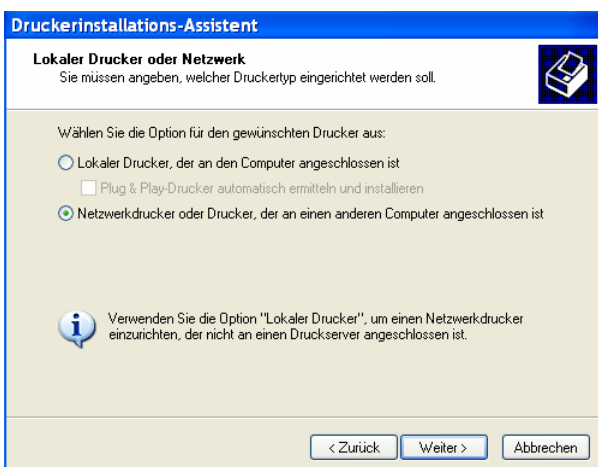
Druckerinstallations-Assistent

Lokaler Drucker oder Netzwerk
Sie müssen angeben, welcher Druckertyp eingerichtet werden soll.

Wählen Sie die Option für den gewünschten Drucker aus:

Lokaler Drucker, der an den Computer angeschlossen ist

Plug & Play-Drucker automatisch ermitteln und installieren

Netzwerkdrucker oder Drucker, der an einen anderen Computer angeschlossen ist

Verwenden Sie die Option "Lokaler Drucker", um einen Netzwerkdrucker einzurichten, der nicht an einen Druckserver angeschlossen ist.

< Zurück | Weiter > | Abbrechen